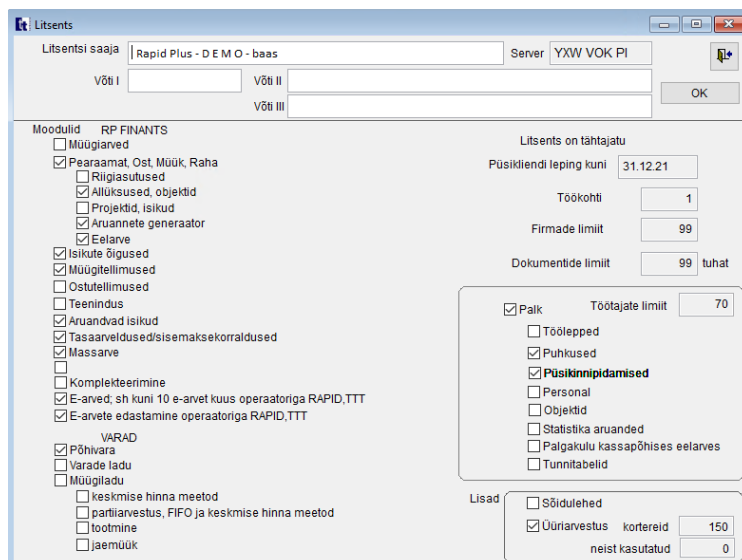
Litsents

Litsentsi saaja Rapid Plus - D E M O - baas

Server YXW VOK PI

Võti I

Võti II

Võti III

OK

Moodulid RP FINANTS

Müügiarved

Pearaamat, Ost, Müük, Raha

Riigiasutused

Allüksused, objektid

Projektid, isikud

Aruannete generaator

Eelarve

Isikute õigused

Müügitellimused

Ostutellimused

Teenindus

Aruandvad isikud

Tasaarveldused/sisemaksekorraldused

Massarve

Komplekteerimine

E-arved; sh kuni 10 e-arvet kuus operaatoriga RAPID,TTT

E-arvete edastamine operaatoriga RAPID,TTT

VARAD

Põhivara

Varade ladu

Müügiladu

keskmise hinna meetod

partiiarvestus, FIFO ja keskmise hinna meetod

tootmine

jaemüük

Litsents on tähtajatu

Püsikliendi leping kuni 31.12.21

Töökohti 1

Firmade limiit 99

Dokumentide limiit 99 tuhat

Palk

Töötajate limiit 70

Töölepped

Puhkused

Püsikinnipidamised

Personal

Objektid

Statistika aruanded

Palgakulu kassapõhises eelarves

Tunnitabelid

Lisad

Sõidulehed

Üüriarvestus kortereid 150

neist kasutatud 0